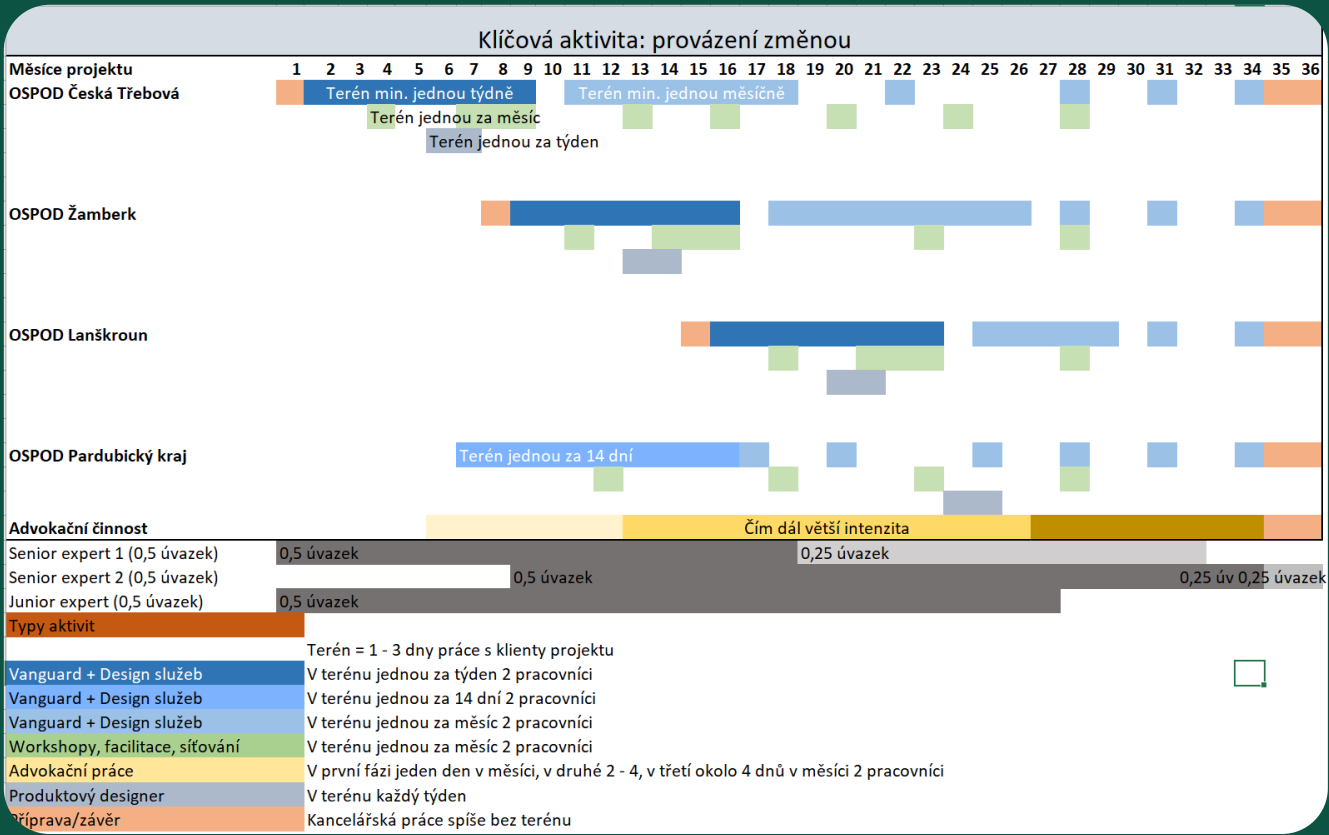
Klíčová aktivita: provázení změnou

Měsíce projektu 1 2 3 4 5 6 7 8 9 10 11 12 13 14 15 16 17 18 19 20 21 22 23 24 25 26 27 28 29 30 31 32 33 34 35 36

OSPOD Česká Třebová
Terén min. jednou týdně
Terén min. jednou měsíčně
Terén jednou za měsíc
Terén jednou za týden

OSPOD Žamberk

OSPOD Lanškroun

OSPOD Pardubický kraj
Terén jednou za 14 dní

Advokační činnost
Čím dál větší intenzita

Senior expert 1 (0,5 úvazek) 0,5 úvazek 0,25 úvazek
Senior expert 2 (0,5 úvazek) 0,5 úvazek 0,25 úv 0,25 úvazek
Junior expert (0,5 úvazek) 0,5 úvazek

Typy aktivit

Terén = 1 - 3 dny práce s klienty projektu
Vanguard + Design služeb | V terénu jednou za týden 2 pracovníci
Vanguard + Design služeb | V terénu jednou za 14 dní 2 pracovníci
Vanguard + Design služeb | V terénu jednou za měsíc 2 pracovníci
Workshopy, facilitace, síťování | V terénu jednou za měsíc 2 pracovníci
Advokační práce | V první fázi jeden den v měsíci, v druhé 2 - 4, v třetí okolo 4 dnů v měsíci 2 pracovníci
Produktový designer | V terénu každý týden
Příprava/závěr | Kancelářská práce spíše bez terénu